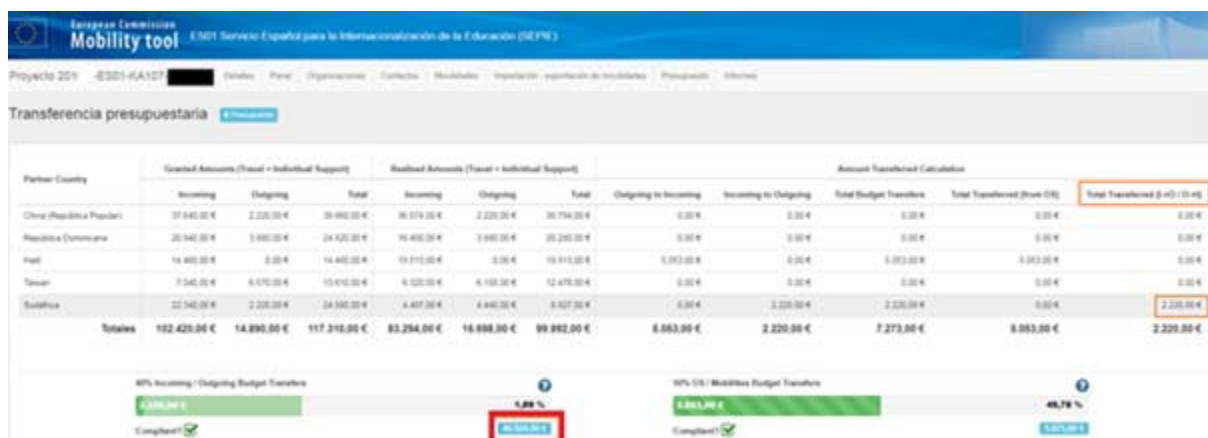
European Commission
Mobility tool ES01 Servicio Español para la Internacionalización de la Educación (SEPIE)

Proyecto 201 -ES01-KA107 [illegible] Detalles Panel Organizaciones Contactos Movilidades Importación - exportación de movilidades Presupuesto Informes

Transferencia presupuestaria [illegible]

| Partner Country | Granted Amounts (Travel + Individual Support) Incoming | Outgoing | Total | Realised Amounts (Travel + Individual Support) Incoming | Outgoing | Total | Amount Transferred Calculation Outgoing to Incoming | Incoming to Outgoing | Total Budget Transfers | Total Transferred (from OS) | Total Transferred (I->O / O->I) |
|---|---|---|---|---|---|---|---|---|---|---|---|
| China (República Popular) | 37.640,00 € | 2.220,00 € | 39.860,00 € | 36.574,00 € | 2.220,00 € | 38.794,00 € | 0,00 € | 0,00 € | 0,00 € | 0,00 € | 0,00 € |
| República Dominicana | 20.940,00 € | 3.680,00 € | 24.620,00 € | 16.400,00 € | 3.680,00 € | 20.280,00 € | 0,00 € | 0,00 € | 0,00 € | 0,00 € | 0,00 € |
| Haití | 14.460,00 € | 0,00 € | 14.460,00 € | 19.513,00 € | 0,00 € | 19.513,00 € | 5.053,00 € | 0,00 € | 5.053,00 € | 5.053,00 € | 0,00 € |
| Taiwan | 7.340,00 € | 6.570,00 € | 13.910,00 € | 6.320,00 € | 6.158,00 € | 12.478,00 € | 0,00 € | 0,00 € | 0,00 € | 0,00 € | 0,00 € |
| Sudáfrica | 22.340,00 € | 2.220,00 € | 24.560,00 € | 4.487,00 € | 4.440,00 € | 8.927,00 € | 0,00 € | 2.220,00 € | 2.220,00 € | 0,00 € | 2.220,00 € |
| Totales | 102.420,00 € | 14.890,00 € | 117.310,00 € | 83.294,00 € | 16.698,00 € | 99.992,00 € | 5.053,00 € | 2.220,00 € | 7.273,00 € | 5.053,00 € | 2.220,00 € |

40% Incoming / Outgoing Budget Transfers
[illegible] 1,89 %
Compliant? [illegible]

50% OS / Mobilities Budget Transfers
5.053,00 € 49,78 %
Compliant? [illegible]